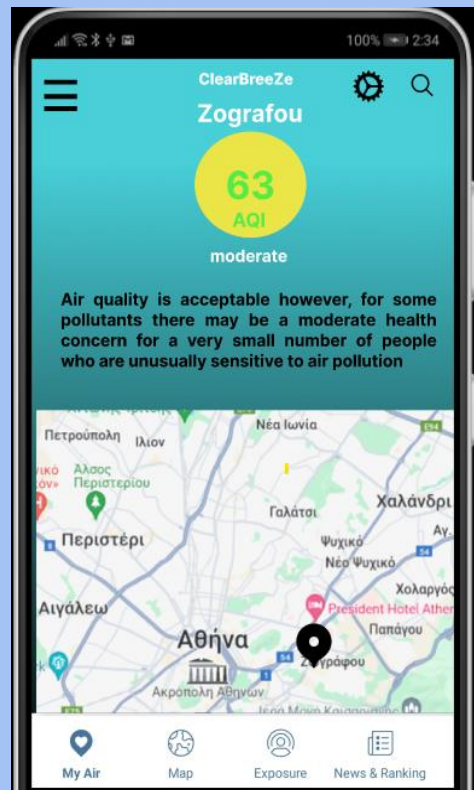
100% 2:34

ClearBreeZe
Zografou

63
AQI
moderate

Air quality is acceptable however, for some pollutants there may be a moderate health concern for a very small number of people who are unusually sensitive to air pollution

Πετρούπολη
Ίλιον
Νέα Ιωνία
Άλσος Περιστερίου
Γαλάτσι
Χαλάνδρι
Περιστέρι
Ψυχικό
Νέο Ψυχικό
Χολαργός
Αιγάλεω
President Hotel Athens
Παπάγου
Αθήνα
Ζωγράφου
Ακρόπολη Αθηνών
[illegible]

My Air
Map
Exposure
News & Ranking